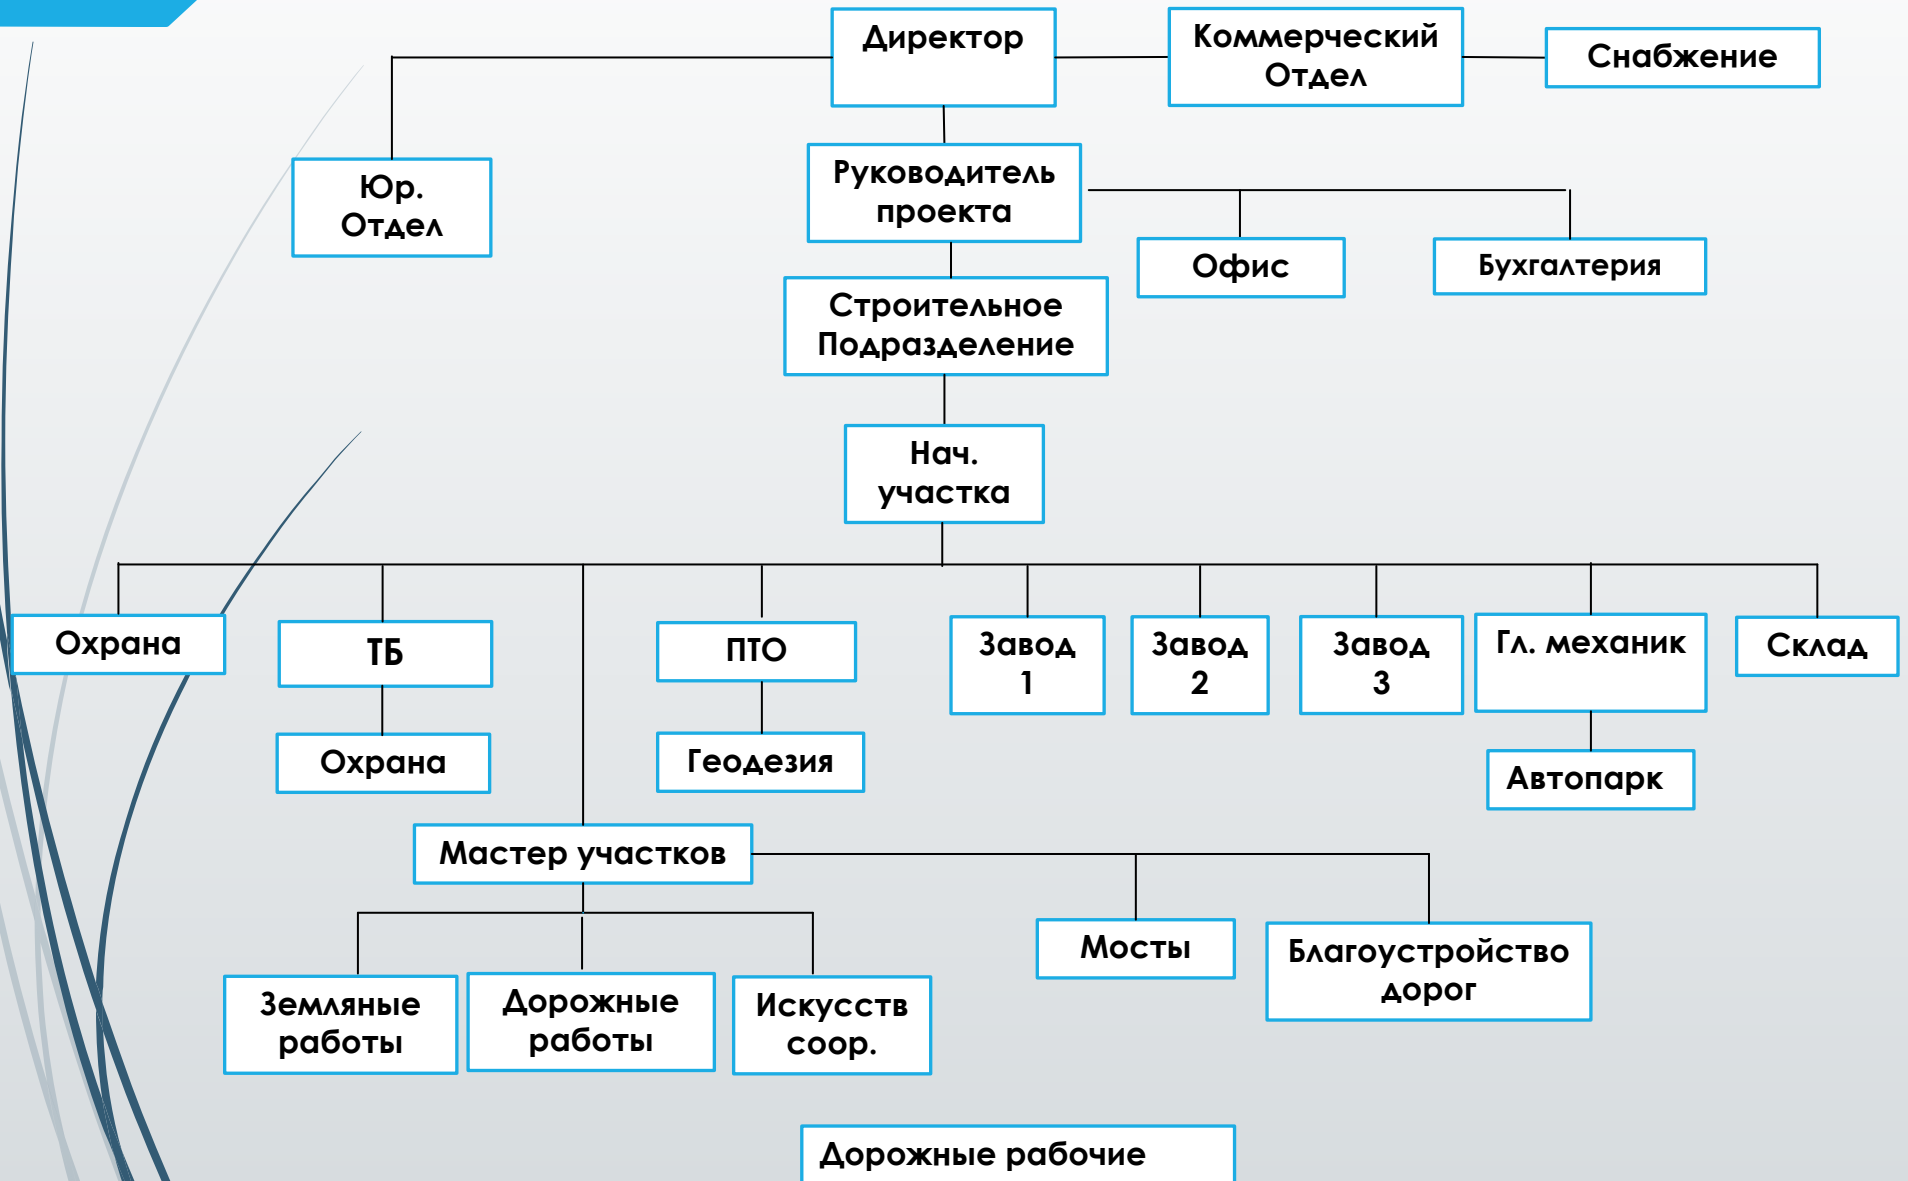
Директор

Коммерческий Отдел

Снабжение

Юр. Отдел

Руководитель проекта

Офис

Бухгалтерия

Строительное Подразделение

Нач. участка

Охрана

ТБ

ПТО

Завод 1

Завод 2

Завод 3

Гл. механик

Склад

Охрана

Геодезия

Автопарк

Мастер участков

Мосты

Благоустройство дорог

Земляные работы

Дорожные работы

Искусств соор.

Дорожные рабочие